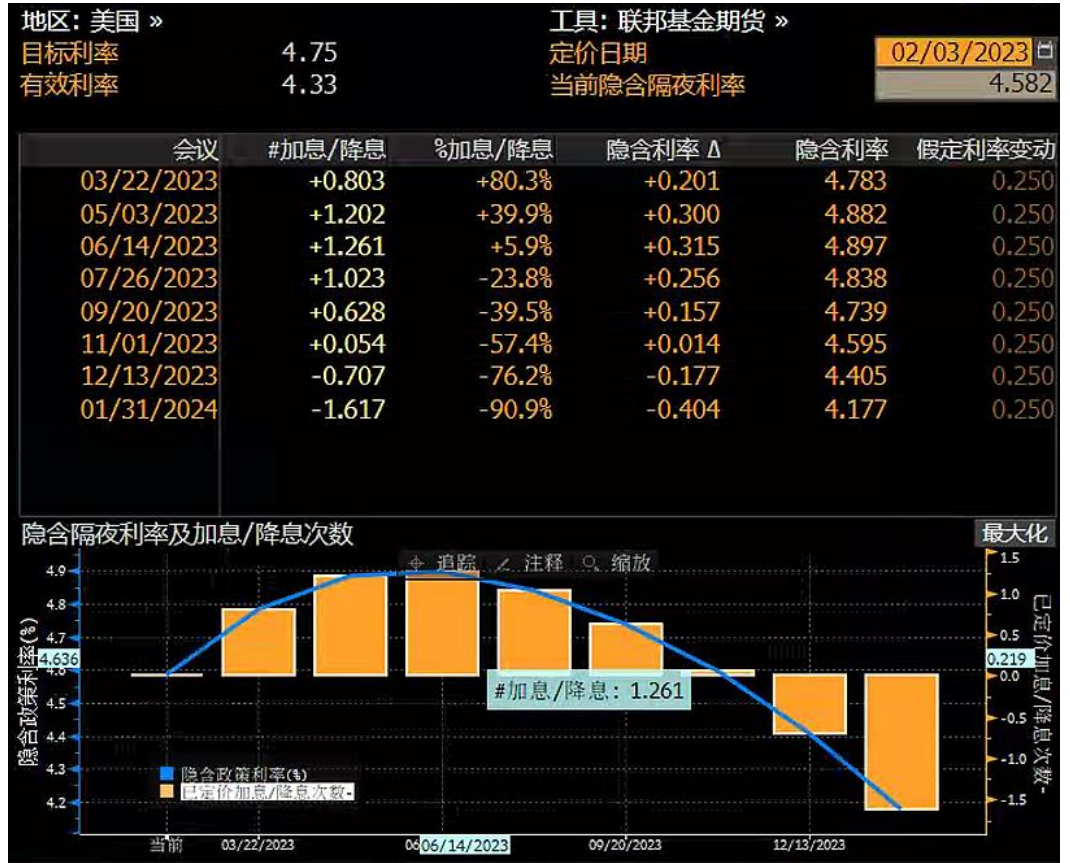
地区: 美国 »
目标利率 4.75
有效利率 4.33

工具: 联邦基金期货 »
定价日期 02/03/2023
当前隐含隔夜利率 4.582

| 会议 | #加息/降息 | %加息/降息 | 隐含利率 Δ | 隐含利率 | 假定利率变动 |
|---|---|---|---|---|---|
| 03/22/2023 | +0.803 | +80.3% | +0.201 | 4.783 | 0.250 |
| 05/03/2023 | +1.202 | +39.9% | +0.300 | 4.882 | 0.250 |
| 06/14/2023 | +1.261 | +5.9% | +0.315 | 4.897 | 0.250 |
| 07/26/2023 | +1.023 | -23.8% | +0.256 | 4.838 | 0.250 |
| 09/20/2023 | +0.628 | -39.5% | +0.157 | 4.739 | 0.250 |
| 11/01/2023 | +0.054 | -57.4% | +0.014 | 4.595 | 0.250 |
| 12/13/2023 | -0.707 | -76.2% | -0.177 | 4.405 | 0.250 |
| 01/31/2024 | -1.617 | -90.9% | -0.404 | 4.177 | 0.250 |

隐含隔夜利率及加息/降息次数
最大化
追踪 注释 缩放
隐含政策利率(%)
4.9
4.8
4.7
4.636
4.5
4.4
4.3
4.2
#加息/降息: 1.261
隐含政策利率(%)
已定价加息/降息次数-
1.5
1.0
0.5
0.219
0.0
-0.5
-1.0
-1.5
已定价加息/降息次数-
当前
03/22/2023
06/14/2023
09/20/2023
12/13/2023